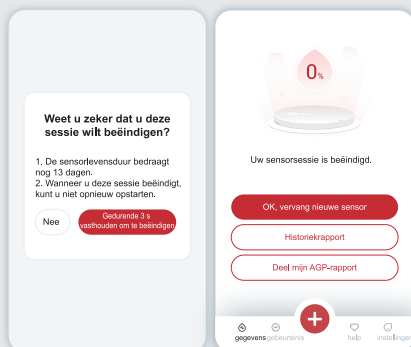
Weet u zeker dat u deze sessie wilt beëindigen?

1. De sensorlevensduur bedraagt nog 13 dagen.
2. Wanneer u deze sessie beëindigt, kunt u niet opnieuw opstarten.

Nee

Gedurende 3 s vasthouden om te beëindigen

0%

Uw sensorsessie is beëindigd.

OK, vervang nieuwe sensor

Historiekrapport

Deel mijn AGP-rapport

gegevens gebeurtenis help instellingen